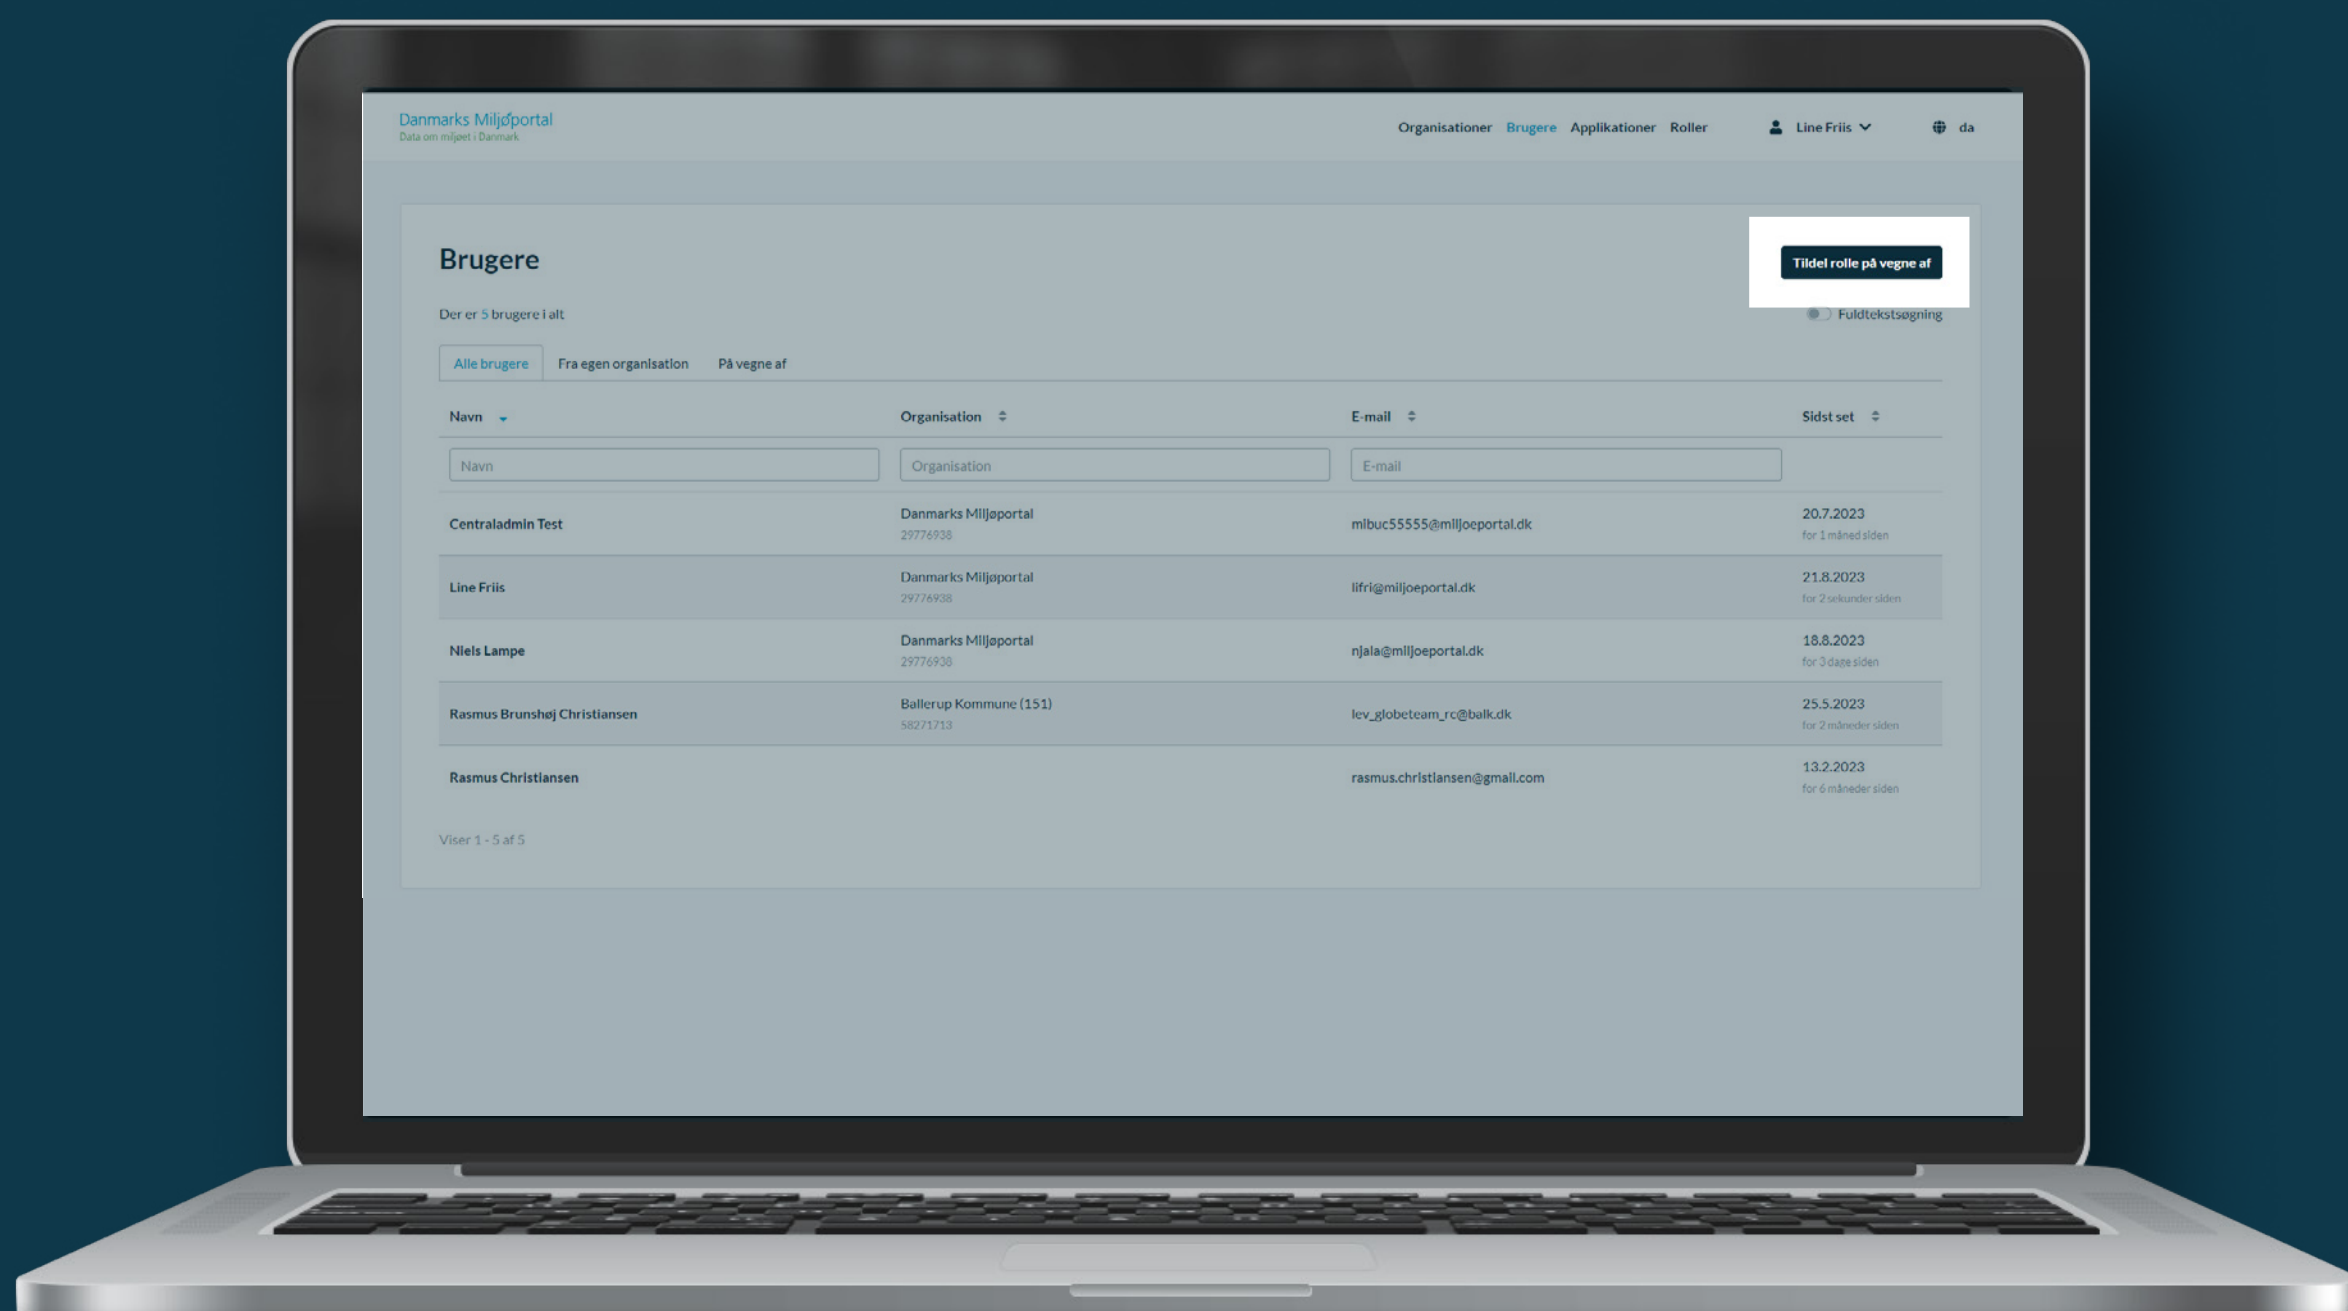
Danmarks Miljøportal
Data om miljøet i Danmark

Organisationer Brugere Applikationer Roller Line Friis da

Brugere

Tildel rolle på vegne af

Der er 5 brugere i alt

Fuldtekstsøgning

Alle brugere Fra egen organisation På vegne af

| Navn | Organisation | E-mail | Sidst set |
|---|---|---|---|
| Navn | Organisation | E-mail | |
| Centraladmin Test | Danmarks Miljøportal 29776938 | mlbuc55555@miljoeportal.dk | 20.7.2023 for 1 måned siden |
| Line Friis | Danmarks Miljøportal 29776938 | lifri@miljoeportal.dk | 21.8.2023 for 2 sekunder siden |
| Niels Lampe | Danmarks Miljøportal 29776938 | njala@miljoeportal.dk | 18.8.2023 for 3 dage siden |
| Rasmus Brunshøj Christiansen | Ballerup Kommune (151) 58271713 | lev_globeteam_rc@balk.dk | 25.5.2023 for 2 måneder siden |
| Rasmus Christiansen | | rasmus.christiansen@gmail.com | 13.2.2023 for 6 måneder siden |

Viser 1 - 5 af 5